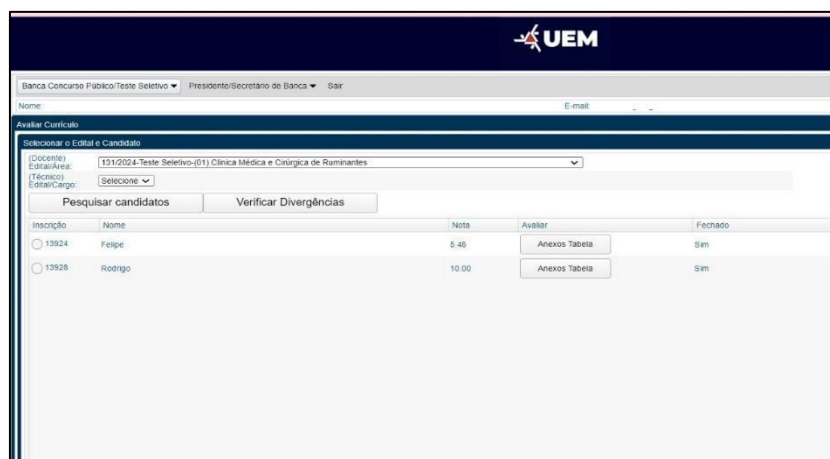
UEM

Banca Concurso Público/Teste Seletivo ▾ Presidente/Secretário de Banca ▾ Sair

Nome:

E-mail:

Avaliar Currículo

Selecionar o Edital e Candidato

(Docente) Edital/Área: 131/2024-Teste Seletivo-(01) Clínica Médica e Cirúrgica de Ruminantes

(Técnico) Edital/Cargo: Selecione

Pesquisar candidatos

Verificar Divergências

| Inscrição | Nome | Nota | Avaliar | Fechado |
|---|---|---|---|---|
| 13924 | Felipe | 5.46 | Anexos Tabela | Sim |
| 13928 | Rodrigo | 10.00 | Anexos Tabela | Sim |